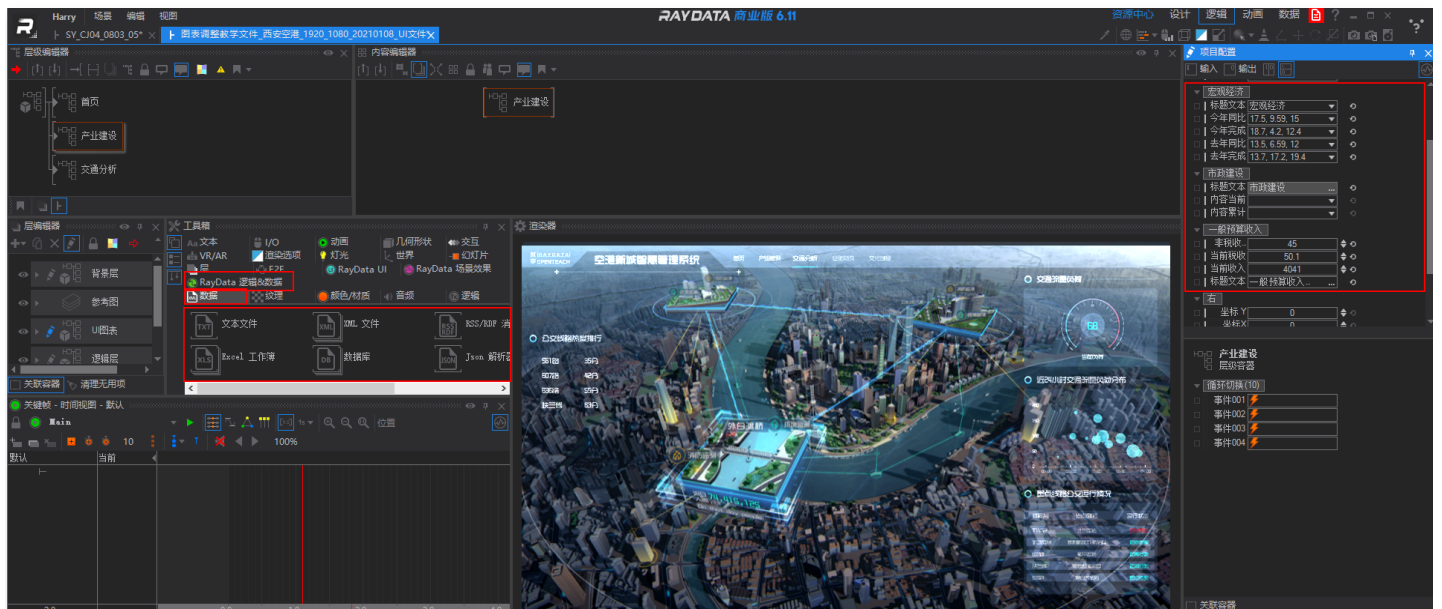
Harry 场景 编辑 视图
RAYDATA 商业版 6.11
资源中心 设计 逻辑 动画 数据
SY_CJ04_0803_05* ×
图表调整教学文件_西安交通_1920_1080_20210108_UI文件 ×
层级编辑器
内容编辑器
项目配置
首页
产业建设
交通分析
产业建设
输入 输出
宏观经济
标题文本 宏观经济
今年同比 17.5, 9.59, 15
今年完成 18.7, 4.2, 12.4
去年同比 13.5, 6.59, 12
去年完成 13.7, 17.2, 19.4
市政建设
标题文本 市政建设
内容当前
内容累计
一般预算收入
非税收... 45
当前税收 50.1
当前收入 4041
标题文本 一般预算收入...
右
坐标 Y 0
坐标 X 0
层编辑器
背景层
参考图
UI图表
逻辑层
关联容器 清理无用项
工具箱
文本 I/O 动画 几何形状 交互
VR/AR 道染选项 灯光 世界 幻灯片
层 F2F RayData UI RayData 场景效果
RayData 逻辑&数据
数据 纹理 颜色/材质 音频 逻辑
文本文件 XML 文件 RSS/RDF 消
Excel 工作薄 数据库 Json 解析
渲染器
交通新城智慧管理系统
关键帧 - 时间视图 - 默认
Main
10
100%
位置
默认 当前
产业建设
层级容器
循环切换(10)
事件001
事件002
事件003
事件004
关联容器